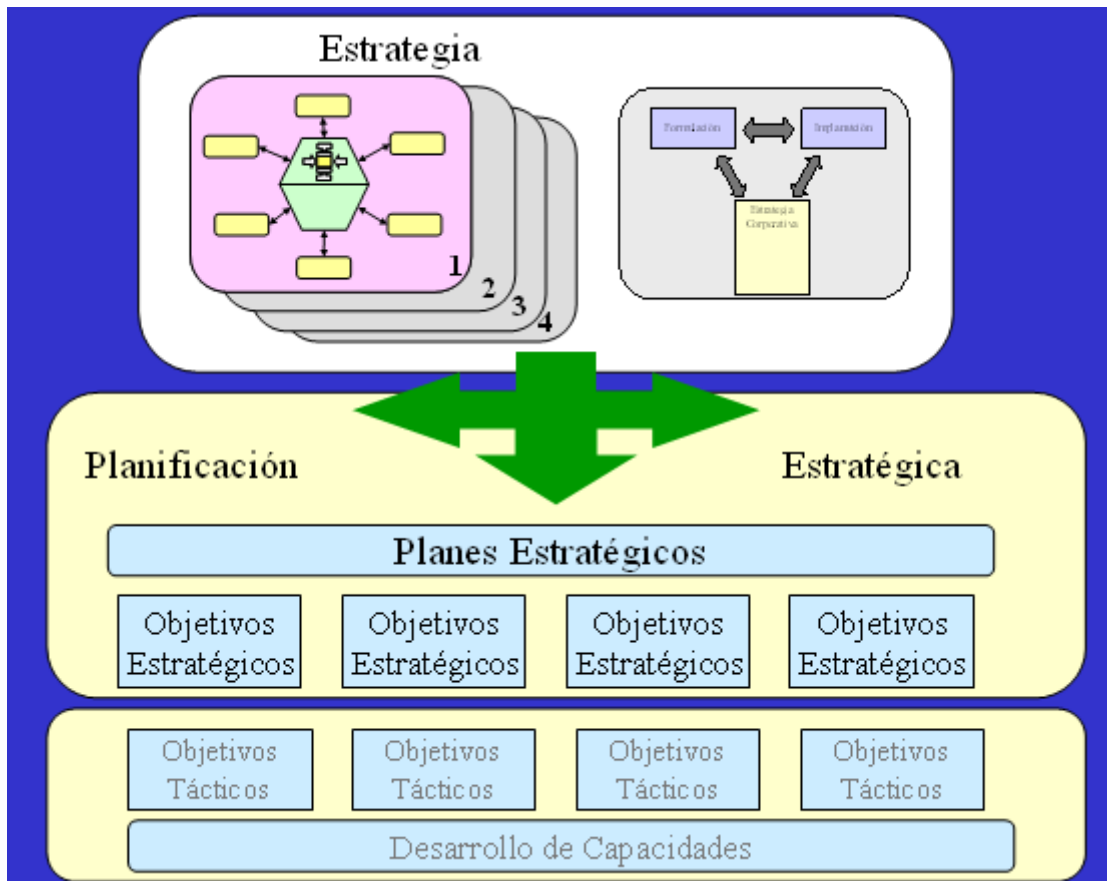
Estrategia

1
2
3
4

Formulación
Implantación
Estrategia Corporativa

Planificación Estratégica

Planes Estratégicos

Objetivos Estratégicos
Objetivos Estratégicos
Objetivos Estratégicos
Objetivos Estratégicos

Objetivos Tácticos
Objetivos Tácticos
Objetivos Tácticos
Objetivos Tácticos

Desarrollo de Capacidades